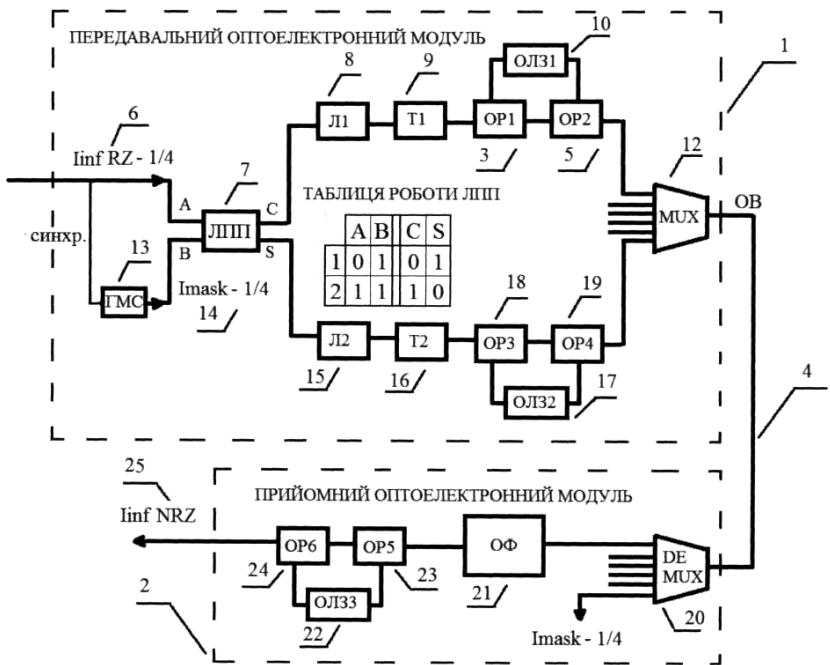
ПЕРЕДАВАЛЬНИЙ ОПТОЕЛЕКТРОННИЙ МОДУЛЬ

1

10

ОЛЗ1

8

9

Л1

Т1

ОР1

ОР2

3

5

6

Iinf RZ - 1/4

7

12

A

C

MUX

OB

ЛПП

ТАБЛИЦЯ РОБОТИ ЛПП

синхр.

B

S

13

| | A | B | C | S |
|---|---|---|---|---|
| 1 | 0 | 1 | 0 | 1 |
| 2 | 1 | 1 | 1 | 0 |

ГМС

Imask - 1/4

14

18

19

Л2

Т2

ОР3

ОР4

15

16

ОЛЗ2

17

4

25

ПРИЙОМНИЙ ОПТОЕЛЕКТРОННИЙ МОДУЛЬ

Iinf NRZ

ОР6

ОР5

ОФ

DE MUX

24

23

2

ОЛЗ3

21

22

20

Imask - 1/4